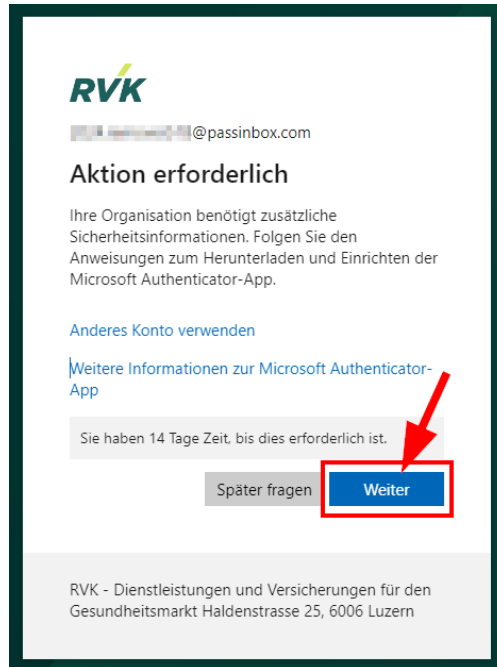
RVK

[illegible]@passinbox.com

Aktion erforderlich

Ihre Organisation benötigt zusätzliche Sicherheitsinformationen. Folgen Sie den Anweisungen zum Herunterladen und Einrichten der Microsoft Authenticator-App.

Anderes Konto verwenden

Weitere Informationen zur Microsoft Authenticator-App

Sie haben 14 Tage Zeit, bis dies erforderlich ist.

Später fragen

Weiter

RVK - Dienstleistungen und Versicherungen für den Gesundheitsmarkt Haldenstrasse 25, 6006 Luzern